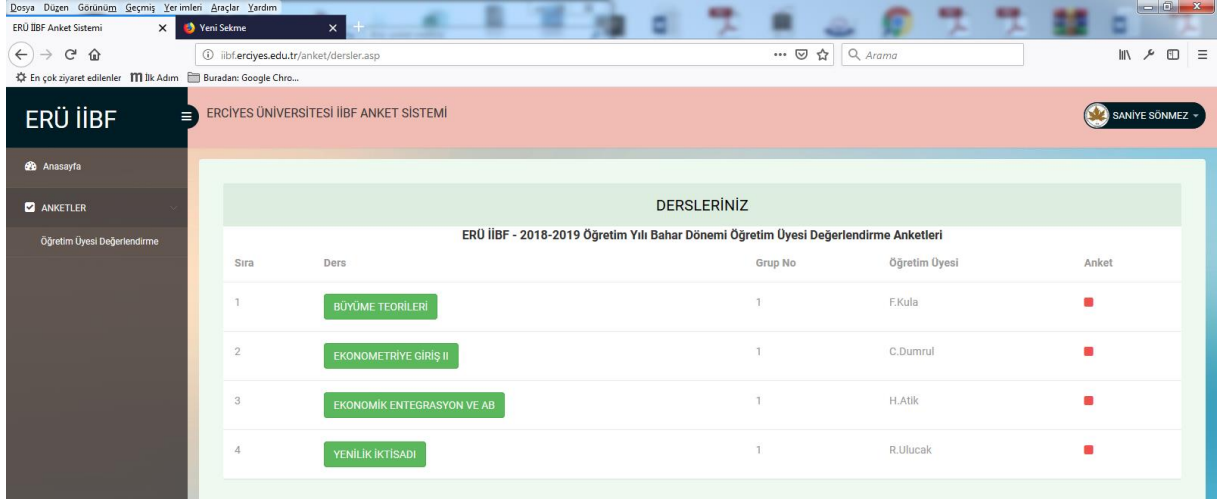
Dosya Düzen Görünüm Geçmiş Yer imleri Araçlar Yardım

ERÜ İİBF Anket Sistemi
Yeni Sekme

iibf.erciyes.edu.tr/anket/dersler.asp

Arama

En çok ziyaret edilenler İlk Adım Buradan: Google Chro...

ERÜ İİBF

ERCİYES ÜNİVERSİTESİ İİBF ANKET SİSTEMİ

SANİYE SÖNMEZ

Anasayfa

ANKETLER

Öğretim Üyesi Değerlendirme

DERSLERİNİZ

ERÜ İİBF - 2018-2019 Öğretim Yılı Bahar Dönemi Öğretim Üyesi Değerlendirme Anketleri

| Sıra | Ders | Grup No | Öğretim Üyesi | Anket |
|---|---|---|---|---|
| 1 | BÜYÜME TEORİLERİ | 1 | F.Kula | |
| 2 | EKONOMETRİYE GİRİŞ II | 1 | C.Dumrul | |
| 3 | EKONOMİK ENTEGRASYON VE AB | 1 | H.Atik | |
| 4 | YENİLİK İKTİSADI | 1 | R.Ulucak | |